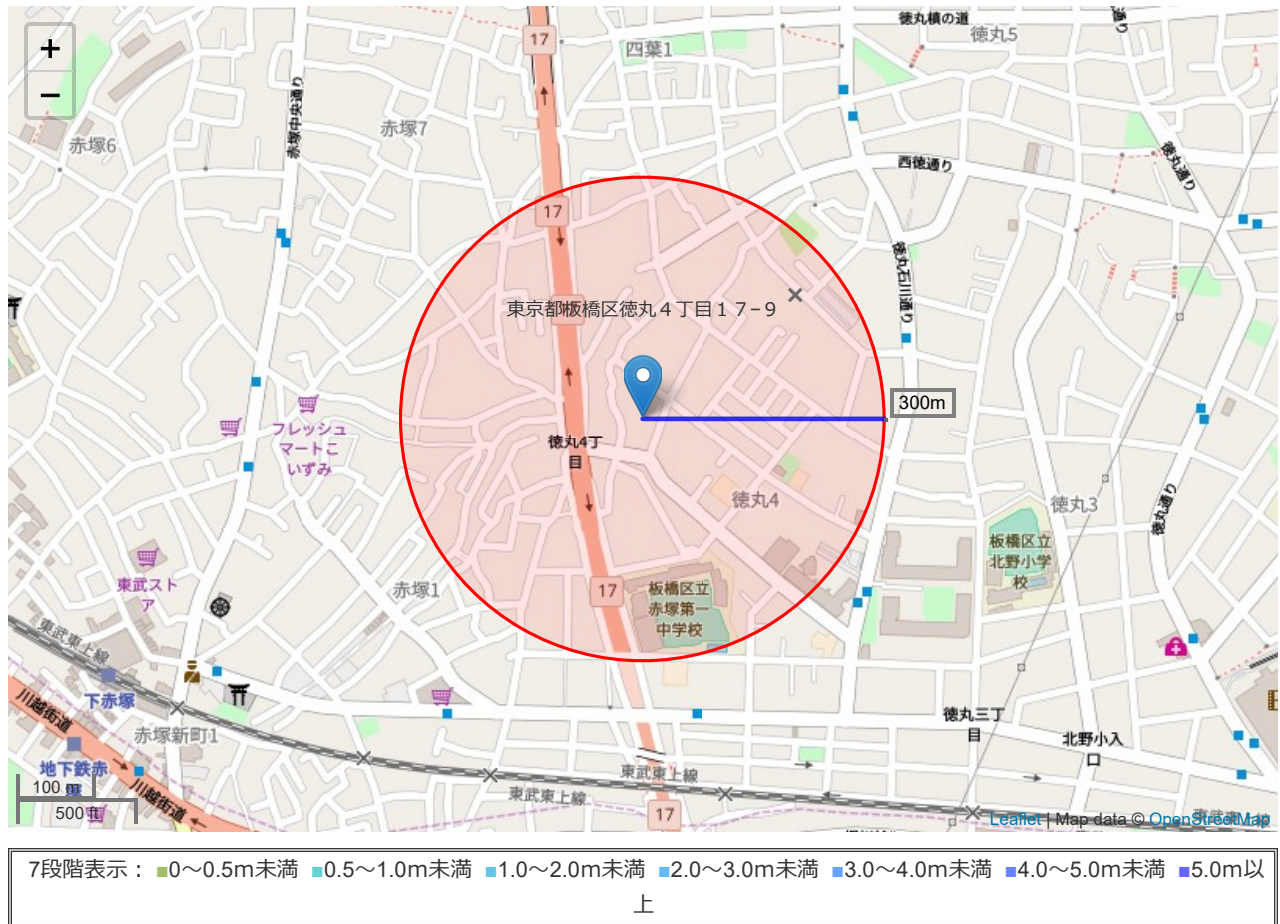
+
−
17
四葉1
徳丸横の道
徳丸5
赤塚中央通り
赤塚6
赤塚7
西徳通り
徳丸通り
17
徳丸石川通り
東京都板橋区徳丸４丁目１７−９
300m
フレッシュマートこいずみ
徳丸4丁目
徳丸4
徳丸3
徳丸通り
板橋区立北野小学校
東武ストア
赤塚1
17
板橋区立赤塚第一中学校
東武東上線
下赤塚
川越街道
赤塚新町1
徳丸三丁目
北野小入口
地下鉄赤
100 m
500 ft
川越街道
東武東上線
東武東上線
17
Leaflet | Map data © OpenStreetMap
7段階表示： 0〜0.5m未満 0.5〜1.0m未満 1.0〜2.0m未満 2.0〜3.0m未満 3.0〜4.0m未満 4.0〜5.0m未満 5.0m以上